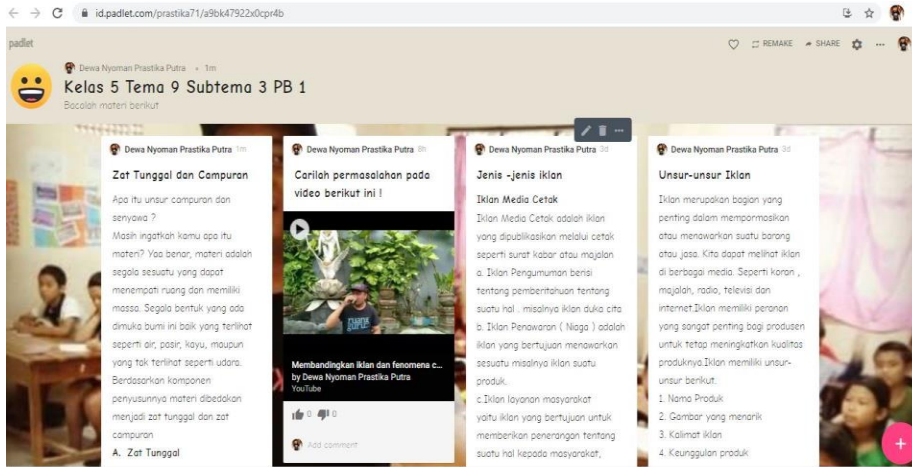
id.padlet.com/prastika71/a9bk47922x0cpr4b

padlet

REMAKE SHARE ...

Dewa Nyoman Prastika Putra • 1m

Kelas 5 Tema 9 Subtema 3 PB 1

Bacalah materi berikut

Dewa Nyoman Prastika Putra 1m

Zat Tunggal dan Campuran

Apa itu unsur campuran dan senyawa ?

Masih ingatkah kamu apa itu materi? Yaa benar, materi adalah segala sesuatu yang dapat menempati ruang dan memiliki massa. Segala bentuk yang ada dimuka bumi ini baik yang terlihat seperti air, pasir, kayu, maupun yang tak terlihat seperti udara. Berdasarkan komponen penyusunnya materi dibedakan menjadi zat tunggal dan zat campuran

A. Zat Tunggal

Dewa Nyoman Prastika Putra 8h

Carilah permasalahan pada video berikut ini !

Membandingkan Iklan dan fenomena c...
by Dewa Nyoman Prastika Putra
YouTube

0 0

Add comment

Dewa Nyoman Prastika Putra 3d

Jenis -jenis iklan

Iklan Media Cetak

Iklan Media Cetak adalah iklan yang dipublikasikan melalui cetak seperti surat kabar atau majalah

a. Iklan Pengumuman berisi tentang pemberitahuan tentang suatu hal . misalnya iklan duka cita

b. Iklan Penawaran ( Niaga ) adalah iklan yang bertujuan menawarkan sesuatu misalnya iklan suatu produk.

c.Iklan layanan masyarakat yaitu iklan yang bertujuan untuk memberikan penerangan tentang suatu hal kepada masyarakat,

Dewa Nyoman Prastika Putra 3d

Unsur-unsur Iklan

Iklan merupakan bagian yang penting dalam mempormosikan atau menawarkan suatu barang atau jasa. Kita dapat melihat iklan di berbagai media. Seperti koran , majalah, radio, televisi dan internet.Iklan memiliki peranan yang sangat penting bagi produsen untuk tetap meningkatkan kualitas produknya.Iklan memiliki unsur-unsur berikut.

1. Nama Produk
2. Gambar yang menarik
3. Kalimat iklan
4. Keunggulan produk